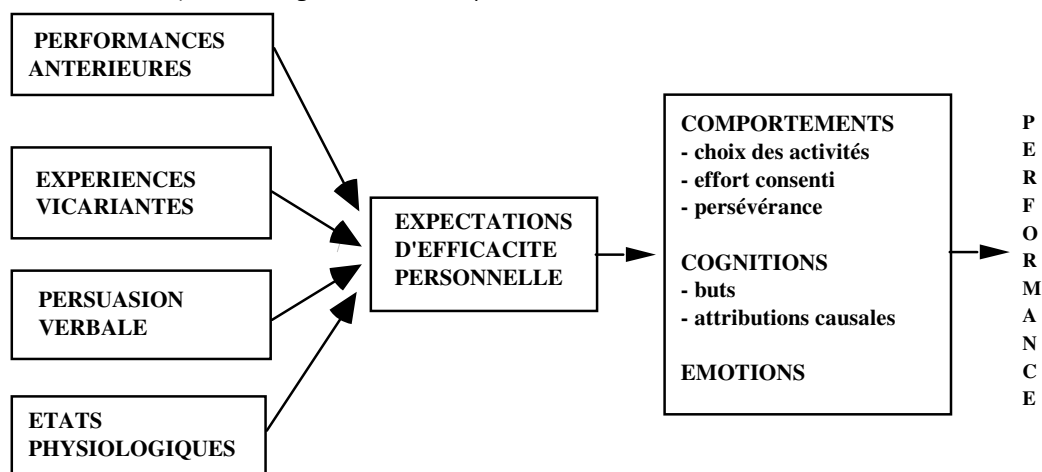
PERFORMANCES ANTERIEURES

EXPERIENCES VICARIANTES

PERSUASION VERBALE

ETATS PHYSIOLOGIQUES

EXPECTATIONS D'EFFICACITE PERSONNELLE

COMPORTEMENTS
- choix des activités
- effort consenti
- persévérance

COGNITIONS
- buts
- attributions causales

EMOTIONS

P
E
R
F
O
R
M
A
N
C
E